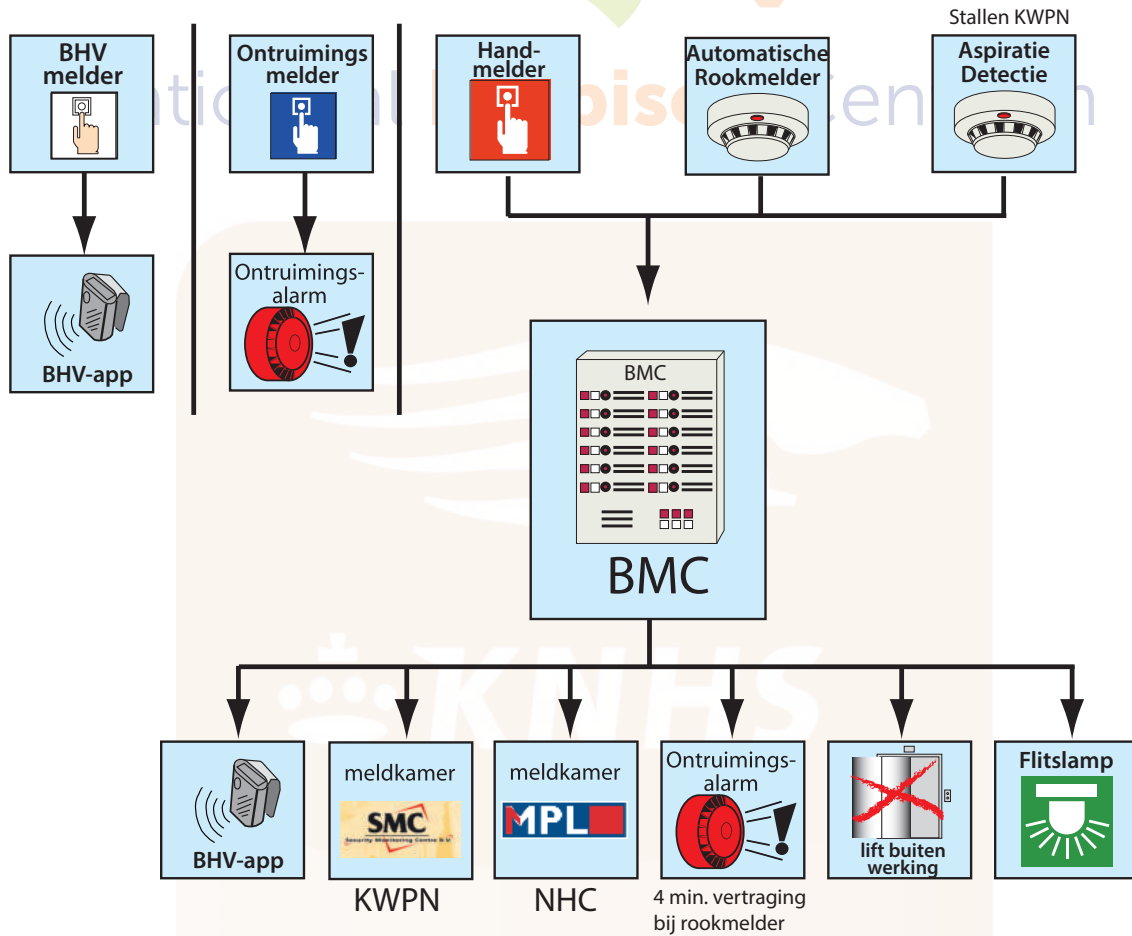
Stallen KWPN

BHV melder

BHV-app

Ontruimings melder

Ontruimingsalarm

Handmelder

Automatische Rookmelder

Aspiratie Detectie

BMC

BMC

BHV-app

meldkamer

SMC

KWPN

meldkamer

MPL

NHC

Ontruimingsalarm

4 min. vertraging bij rookmelder

lift buiten werking

Flitslamp